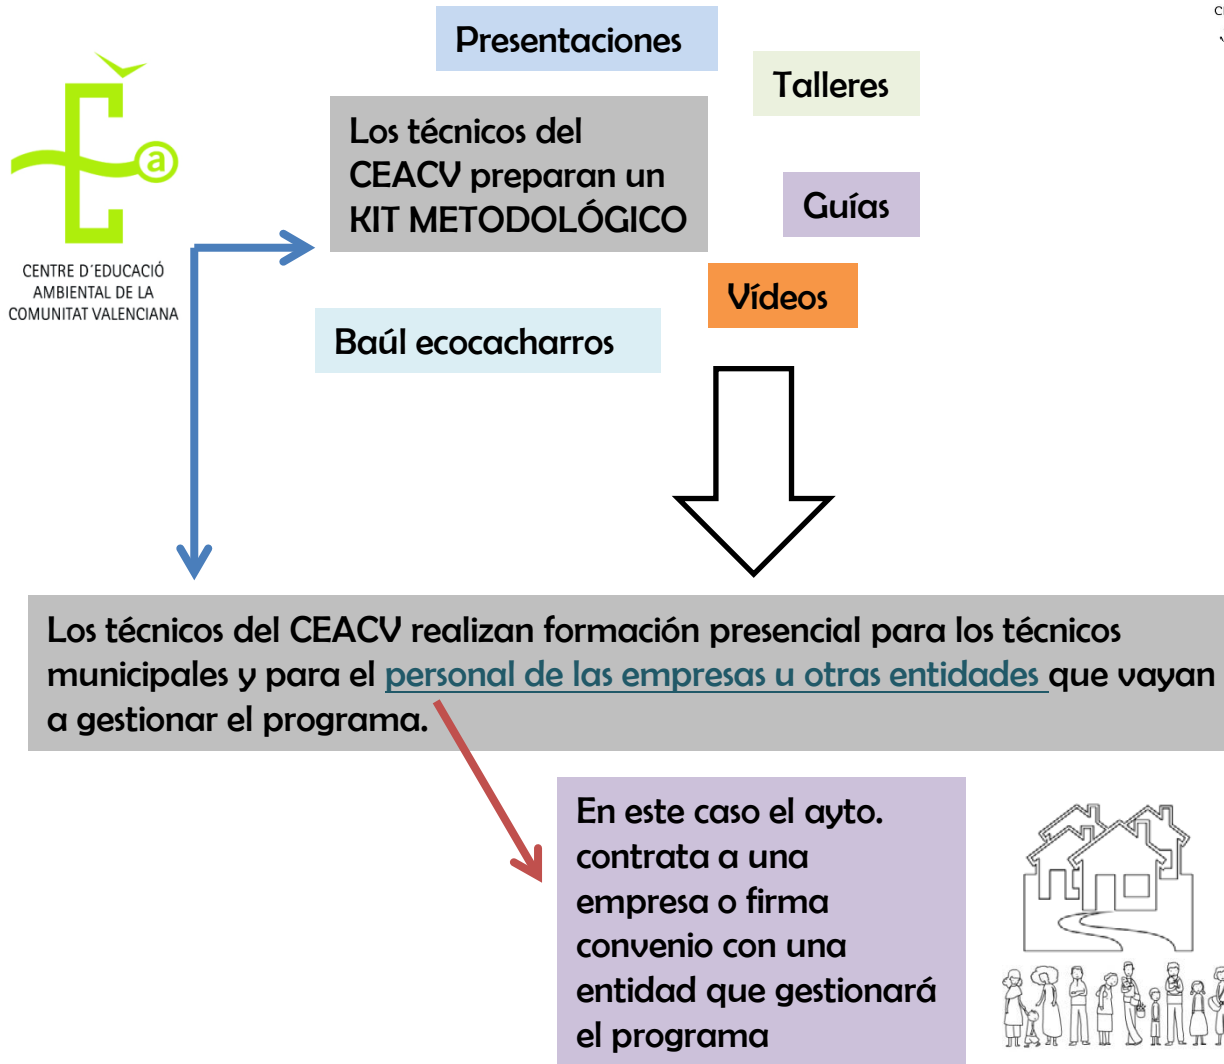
Presentaciones

Talleres

Los técnicos del CEACV preparan un KIT METODOLÓGICO

Guías

Vídeos

Baúl ecocacharros

CENTRE D´EDUCACIÓ AMBIENTAL DE LA COMUNITAT VALENCIANA

Los técnicos del CEACV realizan formación presencial para los técnicos municipales y para el personal de las empresas u otras entidades que vayan a gestionar el programa.

En este caso el ayto. contrata a una empresa o firma convenio con una entidad que gestionará el programa